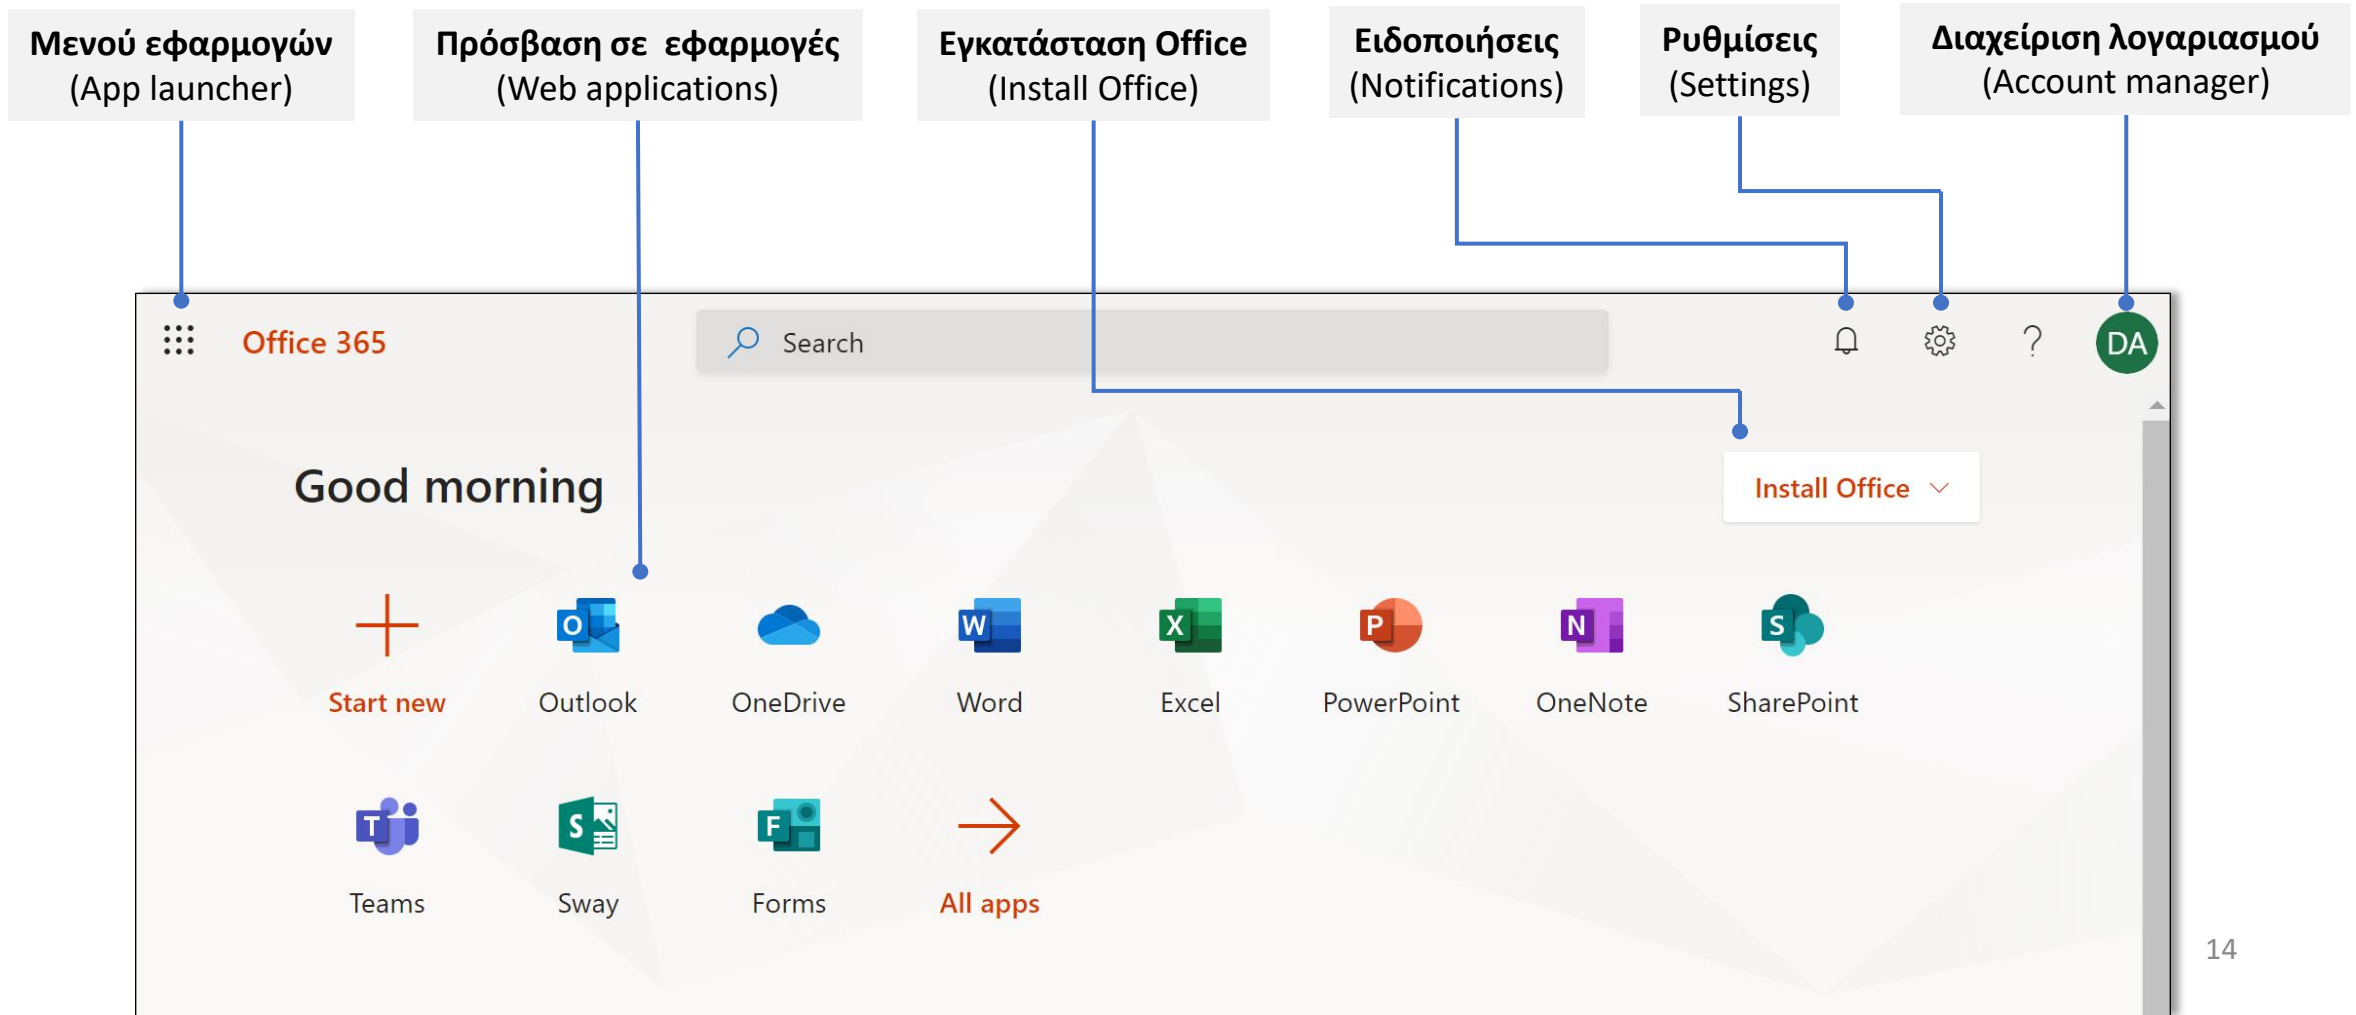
Μενού εφαρμογών
(App launcher)

Πρόσβαση σε εφαρμογές
(Web applications)

Εγκατάσταση Office
(Install Office)

Ειδοποιήσεις
(Notifications)

Ρυθμίσεις
(Settings)

Διαχείριση λογαριασμού
(Account manager)

Office 365

Search

?

DA

Good morning

Install Office

Start new

O

Outlook

OneDrive

W

Word

X

Excel

P

PowerPoint

N

OneNote

S

SharePoint

T

Teams

S

Sway

F

Forms

All apps

14